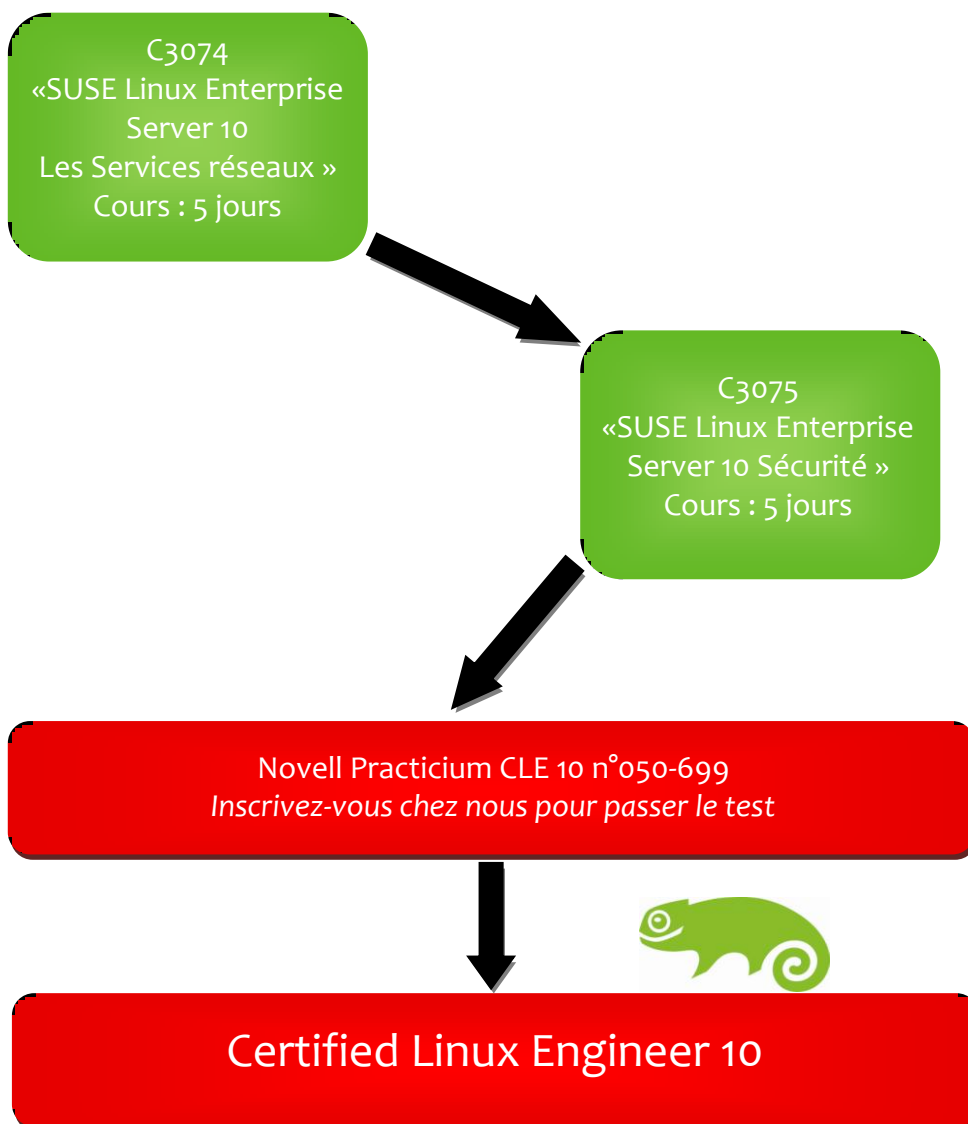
C3074
«SUSE Linux Enterprise Server 10
Les Services réseaux »
Cours : 5 jours

C3075
«SUSE Linux Enterprise Server 10 Sécurité »
Cours : 5 jours

Novell Practicium CLE 10 n°050-699
*Inscrivez-vous chez nous pour passer le test*

Certified Linux Engineer 10